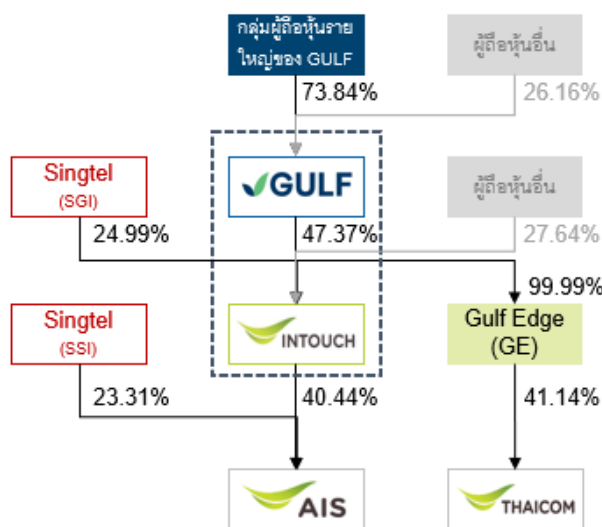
กลุ่มผู้ถือหุ้นรายใหญ่ของ GULF

ผู้ถือหุ้นอื่น

73.84%

26.16%

Singtel
(SGI)

GULF

ผู้ถือหุ้นอื่น

24.99%

47.37%

27.64%

99.99%

Singtel
(SSI)

INTOUCH

Gulf Edge
(GE)

23.31%

40.44%

41.14%

AIS

THAICOM